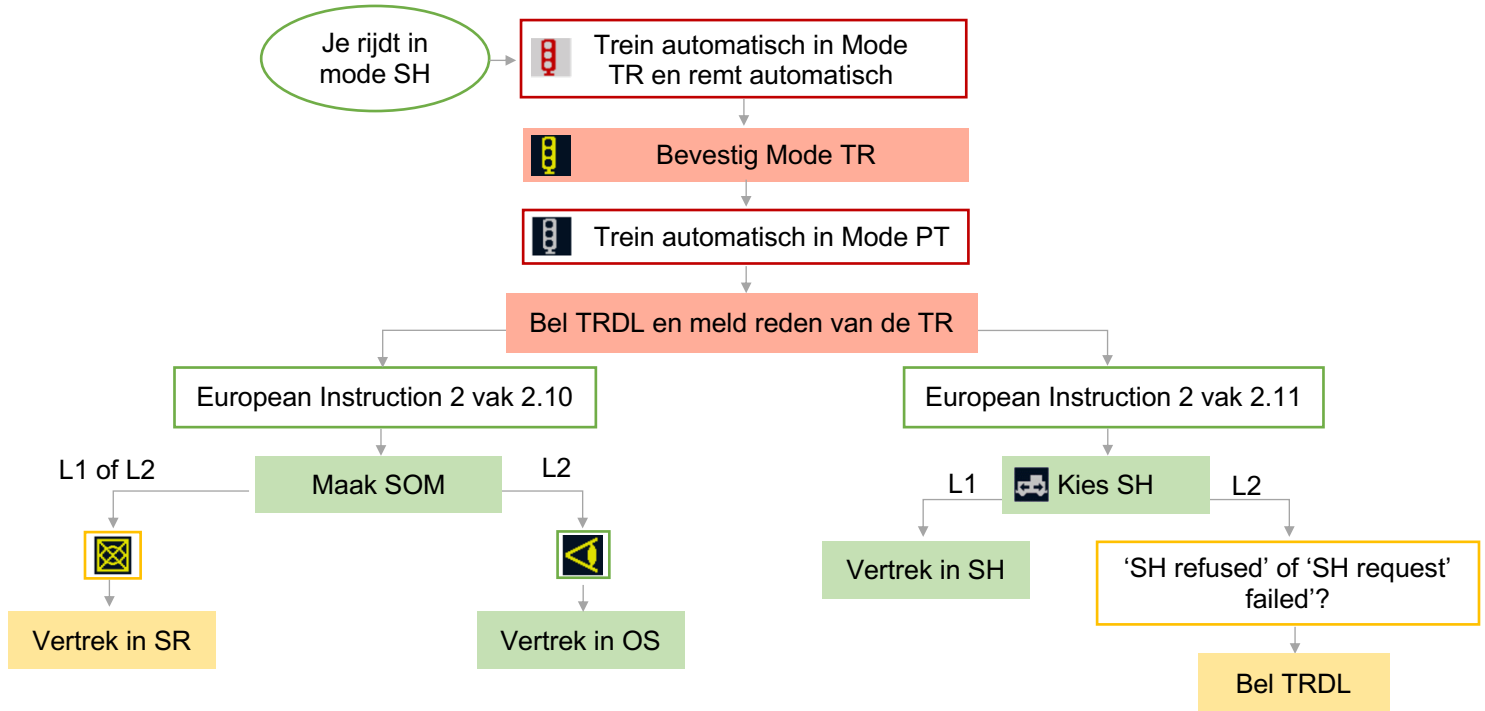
Je rijdt in mode SH

Trein automatisch in Mode TR en remt automatisch

Bevestig Mode TR

Trein automatisch in Mode PT

Bel TRDL en meld reden van de TR

European Instruction 2 vak 2.10

European Instruction 2 vak 2.11

L1 of L2

Maak SOM

L2

Vertrek in SR

Vertrek in OS

L1

Kies SH

L2

Vertrek in SH

‘SH refused’ of ‘SH request failed’?

Bel TRDL